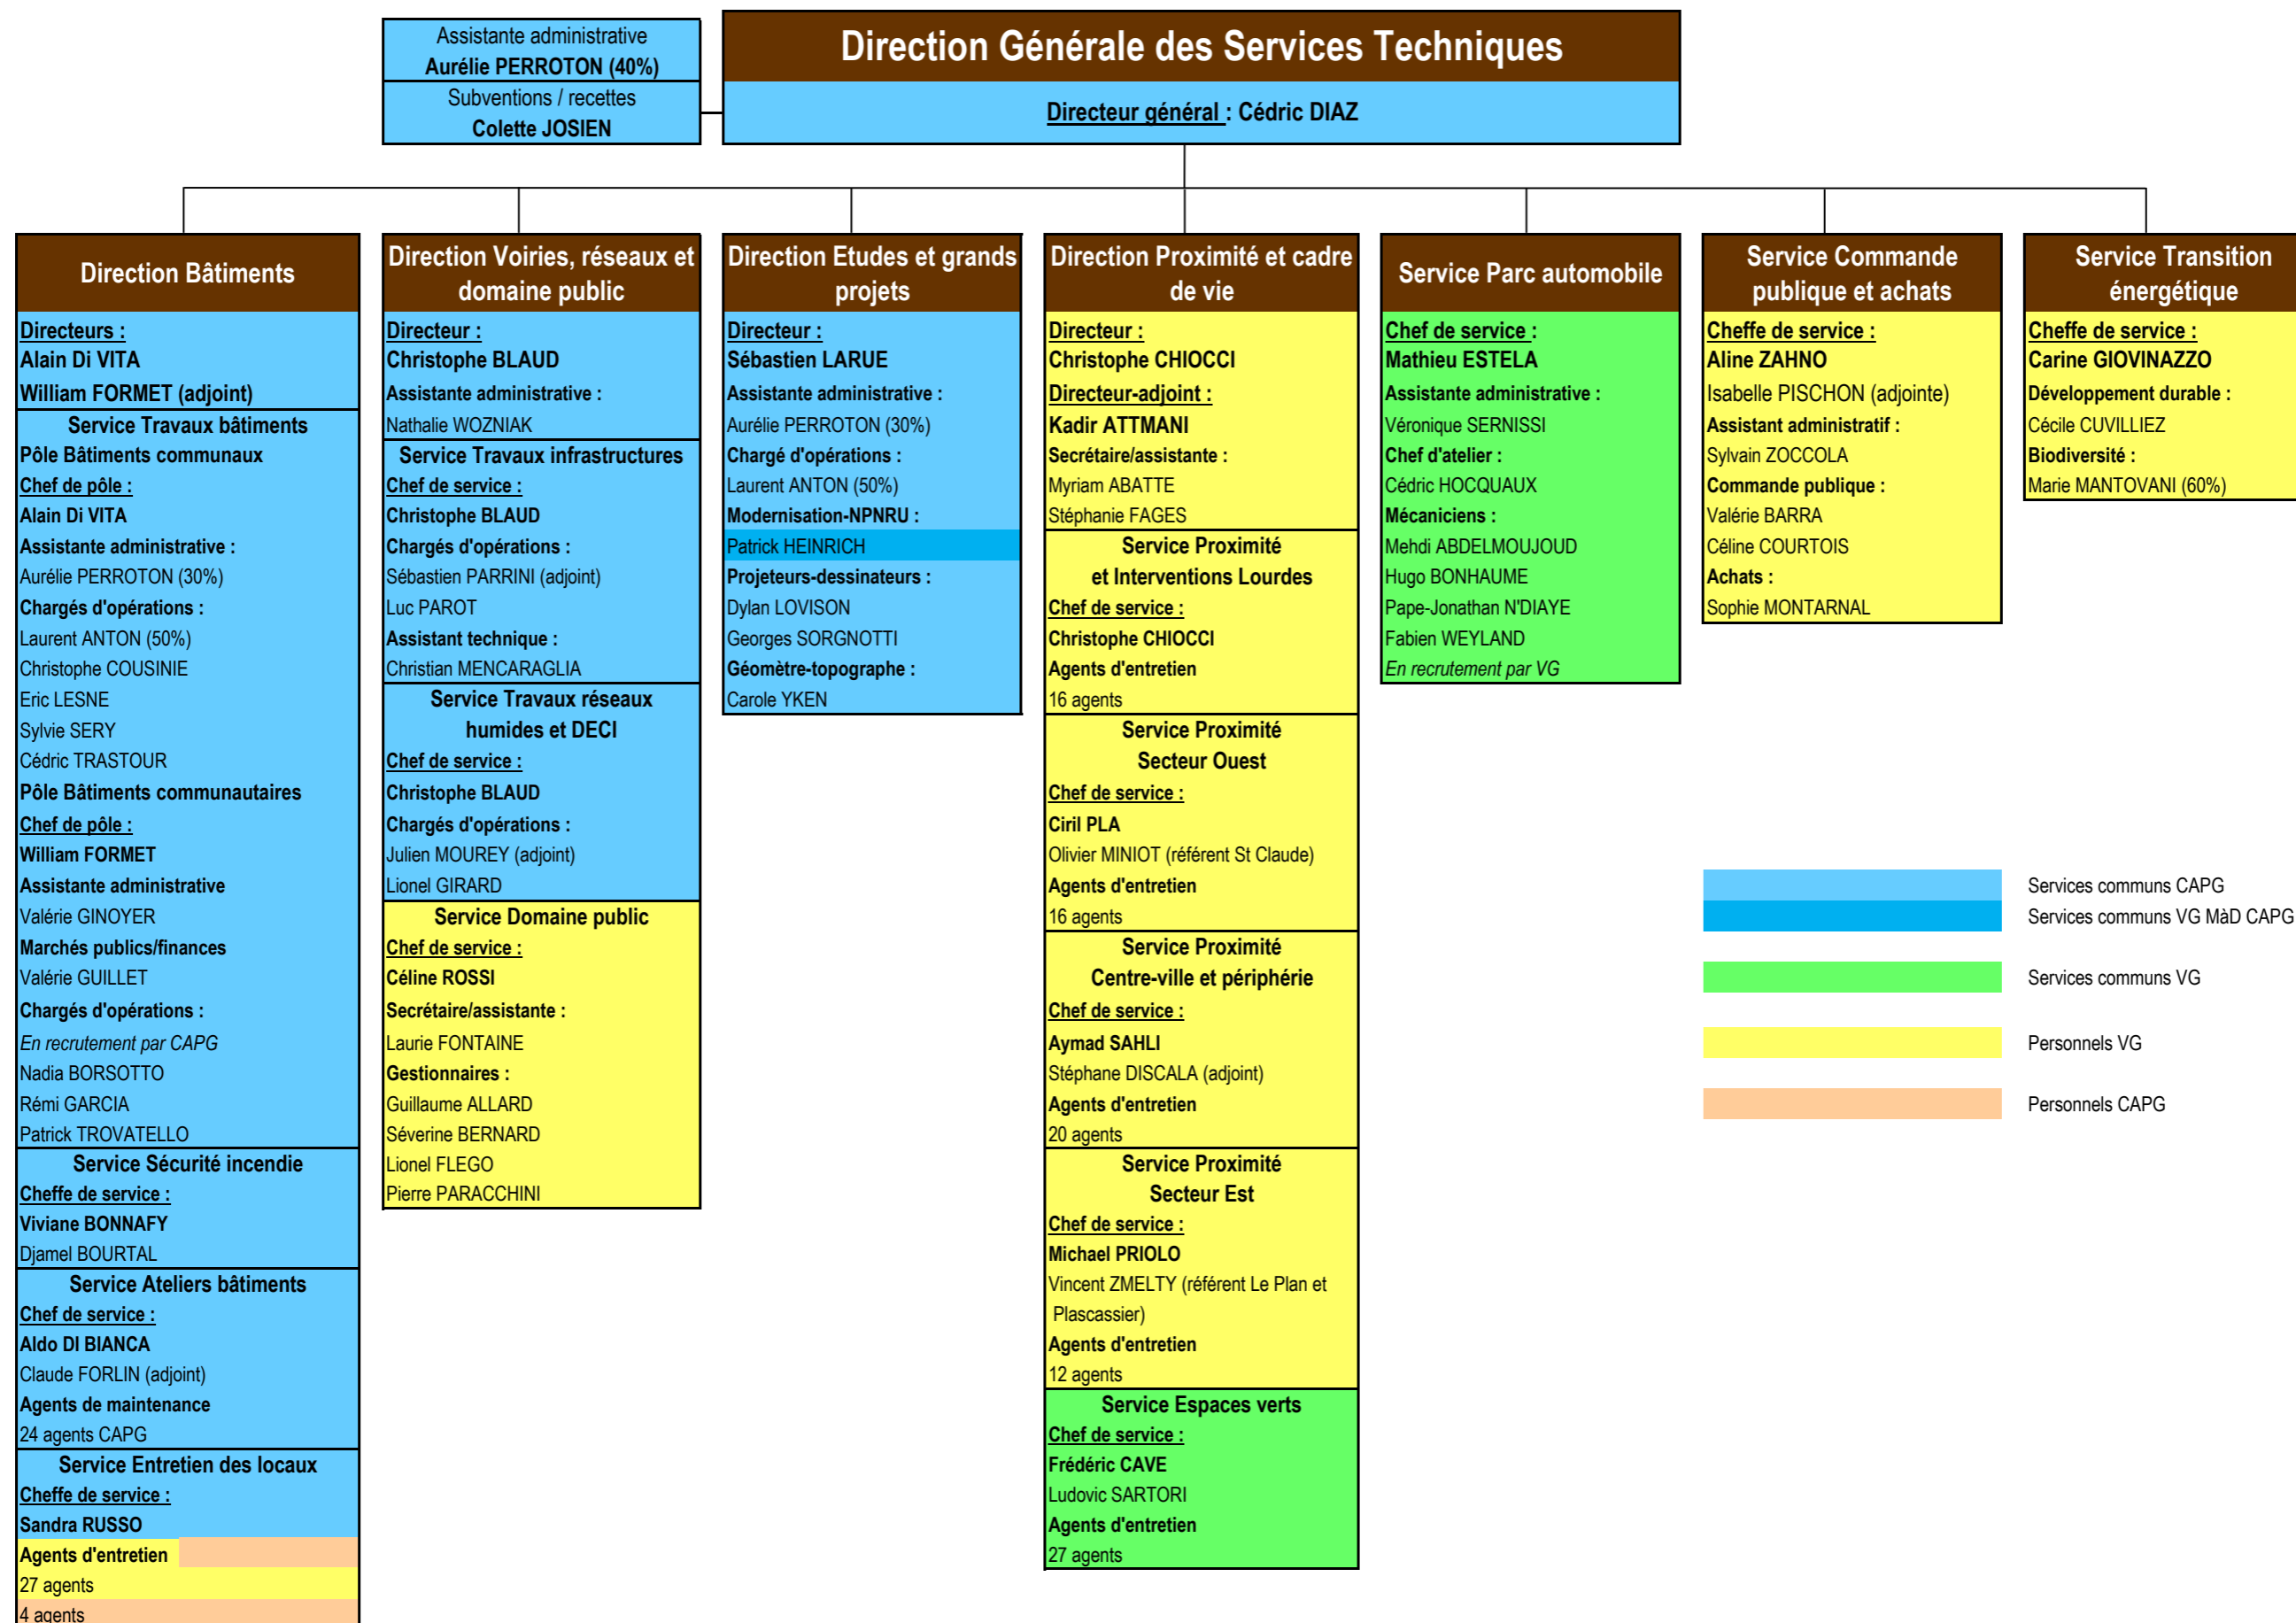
Assistante administrative
Aurélie PERROTON (40%)
Subventions / recettes
Colette JOSIEN

Direction Générale des Services Techniques
Directeur général : Cédric DIAZ

Direction Bâtiments
Directeurs :
Alain Di VITA
William FORMET (adjoint)
Service Travaux bâtiments
Pôle Bâtiments communaux
Chef de pôle :
Alain Di VITA
Assistante administrative :
Aurélie PERROTON (30%)
Chargés d'opérations :
Laurent ANTON (50%)
Christophe COUSINIE
Eric LESNE
Sylvie SERY
Cédric TRASTOUR
Pôle Bâtiments communautaires
Chef de pôle :
William FORMET
Assistante administrative
Valérie GINOYER
Marchés publics/finances
Valérie GUILLET
Chargés d'opérations :
En recrutement par CAPG
Nadia BORSOTTO
Rémi GARCIA
Patrick TROVATELLO
Service Sécurité incendie
Cheffe de service :
Viviane BONNAFY
Djamel BOURTAL
Service Ateliers bâtiments
Chef de service :
Aldo DI BIANCA
Claude FORLIN (adjoint)
Agents de maintenance
24 agents CAPG
Service Entretien des locaux
Cheffe de service :
Sandra RUSSO
Agents d'entretien
27 agents
4 agents

Direction Voiries, réseaux et domaine public
Directeur :
Christophe BLAUD
Assistante administrative :
Nathalie WOZNIAK
Service Travaux infrastructures
Chef de service :
Christophe BLAUD
Chargés d'opérations :
Sébastien PARRINI (adjoint)
Luc PAROT
Assistant technique :
Christian MENCARAGLIA
Service Travaux réseaux humides et DECI
Chef de service :
Christophe BLAUD
Chargés d'opérations :
Julien MOUREY (adjoint)
Lionel GIRARD
Service Domaine public
Chef de service :
Céline ROSSI
Secrétaire/assistante :
Laurie FONTAINE
Gestionnaires :
Guillaume ALLARD
Séverine BERNARD
Lionel FLEGO
Pierre PARACCHINI

Direction Etudes et grands projets
Directeur :
Sébastien LARUE
Assistante administrative :
Aurélie PERROTON (30%)
Chargé d'opérations :
Laurent ANTON (50%)
Modernisation-NPNRU :
Patrick HEINRICH
Projeteurs-dessinateurs :
Dylan LOVISON
Georges SORGNOTTI
Géomètre-topographe :
Carole YKEN

Direction Proximité et cadre de vie
Directeur :
Christophe CHIOCCI
Directeur-adjoint :
Kadir ATTMANI
Secrétaire/assistante :
Myriam ABATTE
Stéphanie FAGES
Service Proximité et Interventions Lourdes
Chef de service :
Christophe CHIOCCI
Agents d'entretien
16 agents
Service Proximité Secteur Ouest
Chef de service :
Ciril PLA
Olivier MINIOT (référent St Claude)
Agents d'entretien
16 agents
Service Proximité Centre-ville et périphérie
Chef de service :
Aymad SAHLI
Stéphane DISCALA (adjoint)
Agents d'entretien
20 agents
Service Proximité Secteur Est
Chef de service :
Michael PRIOLO
Vincent ZMELTY (référent Le Plan et Plascassier)
Agents d'entretien
12 agents
Service Espaces verts
Chef de service :
Frédéric CAVE
Ludovic SARTORI
Agents d'entretien
27 agents

Service Parc automobile
Chef de service :
Mathieu ESTELA
Assistante administrative :
Véronique SERNISSI
Chef d'atelier :
Cédric HOCQUAUX
Mécaniciens :
Mehdi ABDELMOUJOUD
Hugo BONHAUME
Pape-Jonathan N'DIAYE
Fabien WEYLAND
En recrutement par VG

Service Commande publique et achats
Cheffe de service :
Aline ZAHNO
Isabelle PISCHON (adjointe)
Assistant administratif :
Sylvain ZOCCOLA
Commande publique :
Valérie BARRA
Céline COURTOIS
Achats :
Sophie MONTARNAL

Service Transition énergétique
Cheffe de service :
Carine GIOVINAZZO
Développement durable :
Cécile CUVILLIEZ
Biodiversité :
Marie MANTOVANI (60%)

Services communs CAPG
Services communs VG MàD CAPG
Services communs VG
Personnels VG
Personnels CAPG